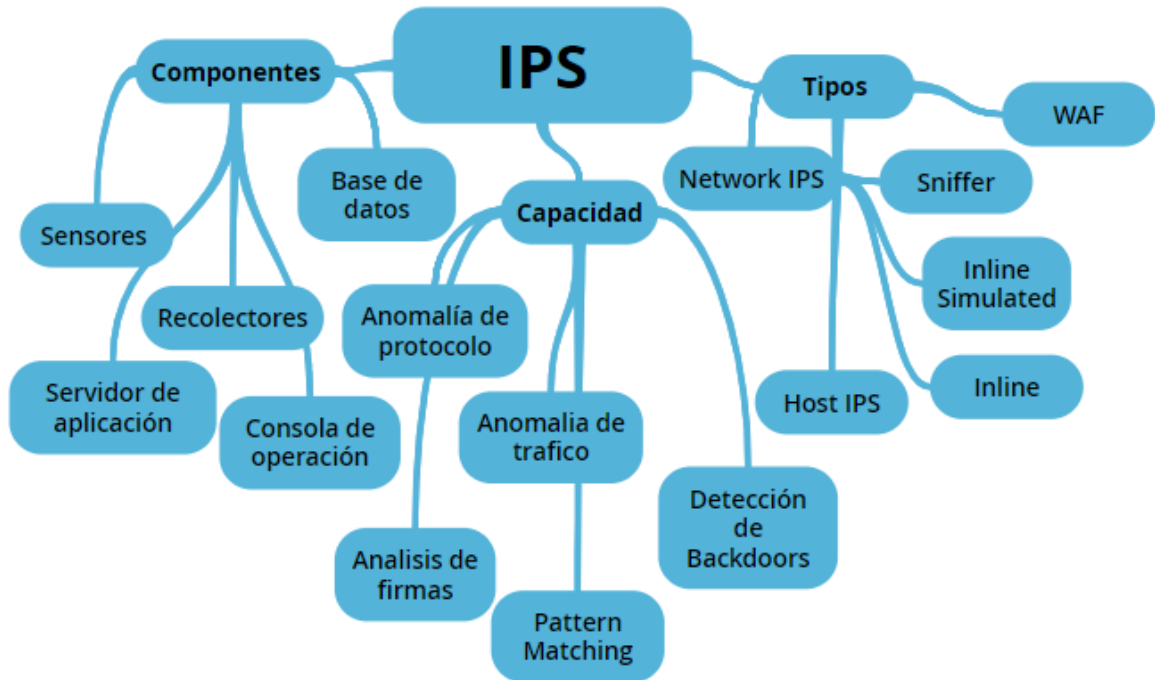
IPS

Componentes

Sensores

Servidor de aplicación

Recolectores

Consola de operación

Base de datos

Capacidad

Anomalía de protocolo

Analisis de firmas

Anomalia de trafico

Pattern Matching

Detección de Backdoors

Tipos

WAF

Network IPS

Sniffer

Inline Simulated

Inline

Host IPS